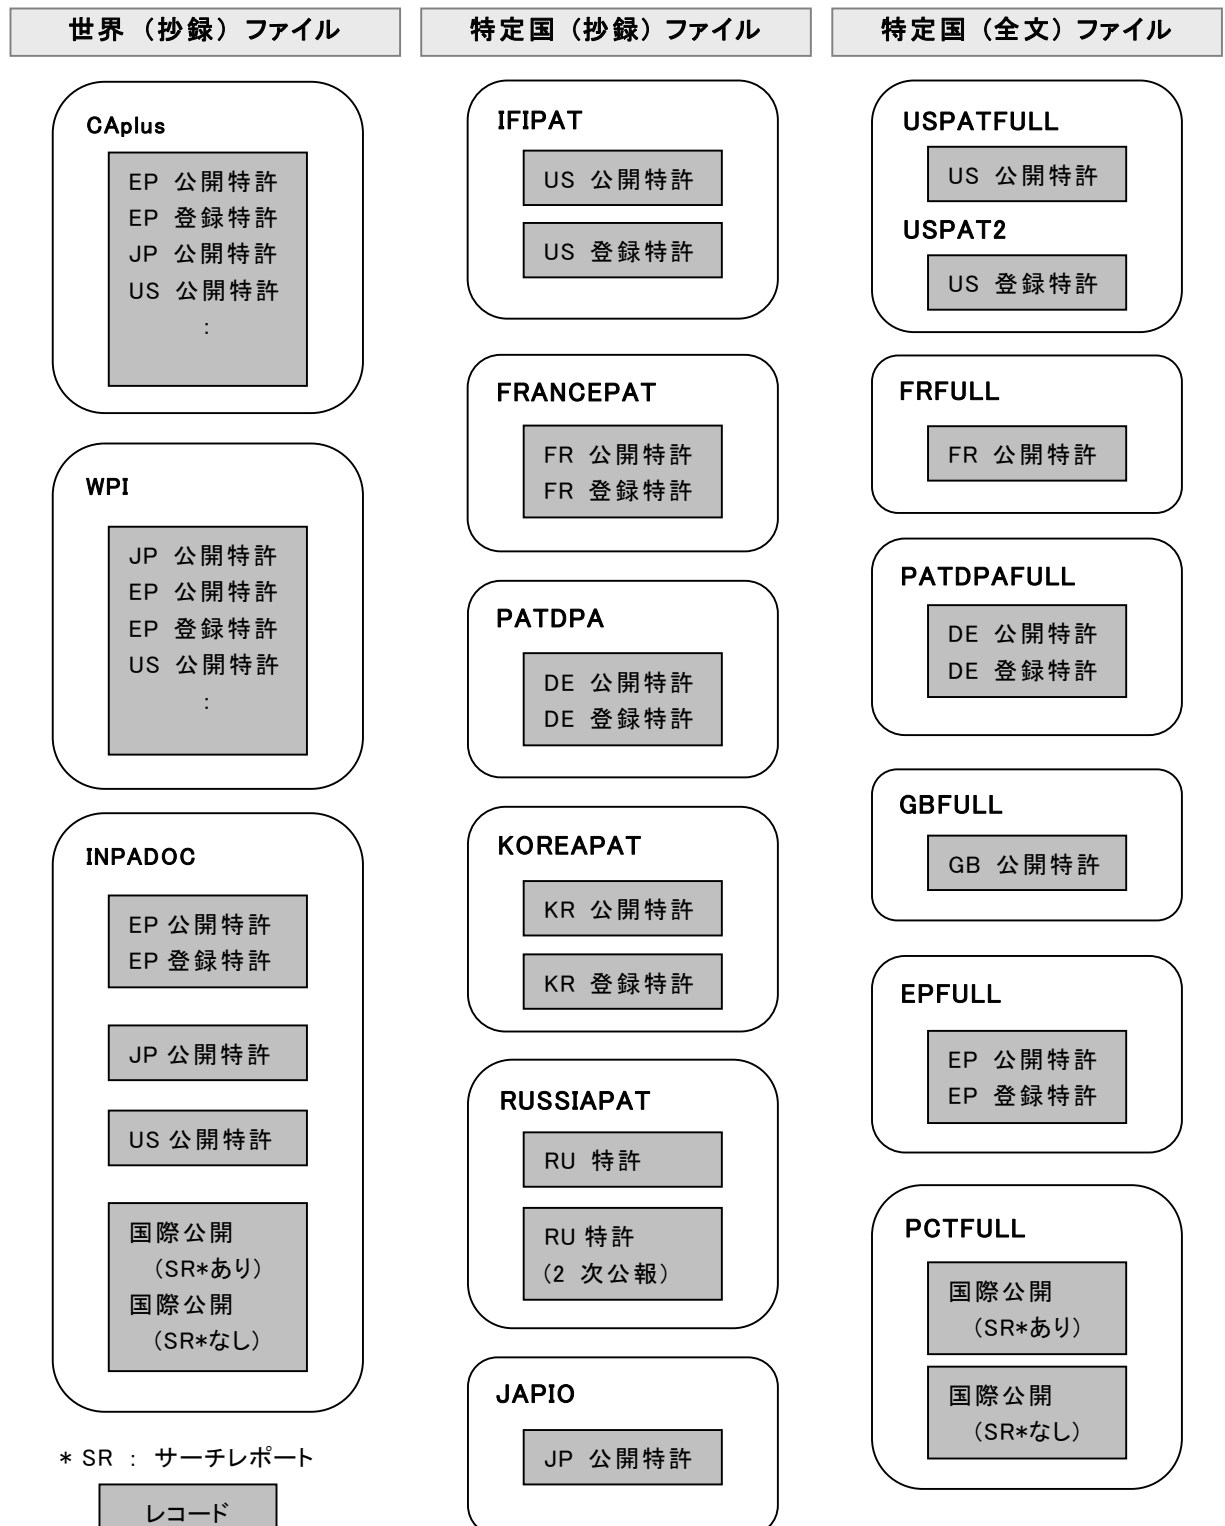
世界（抄録）ファイル

CAplus

EP 公開特許
EP 登録特許
JP 公開特許
US 公開特許
:

WPI

JP 公開特許
EP 公開特許
EP 登録特許
US 公開特許
:

INPADOC

EP 公開特許
EP 登録特許

JP 公開特許

US 公開特許

国際公開
（SR*あり）
国際公開
（SR*なし）

＊SR ： サーチレポート

レコード

特定国（抄録）ファイル

IFIPAT

US 公開特許

US 登録特許

FRANCEPAT

FR 公開特許
FR 登録特許

PATDPA

DE 公開特許
DE 登録特許

KOREAPAT

KR 公開特許

KR 登録特許

RUSSIAPAT

RU 特許

RU 特許
（2 次公報）

JAPIO

JP 公開特許

特定国（全文）ファイル

USPATFULL

US 公開特許

USPAT2

US 登録特許

FRFULL

FR 公開特許

PATDPAFULL

DE 公開特許
DE 登録特許

GBFULL

GB 公開特許

EPFULL

EP 公開特許
EP 登録特許

PCTFULL

国際公開
（SR*あり）

国際公開
（SR*なし）